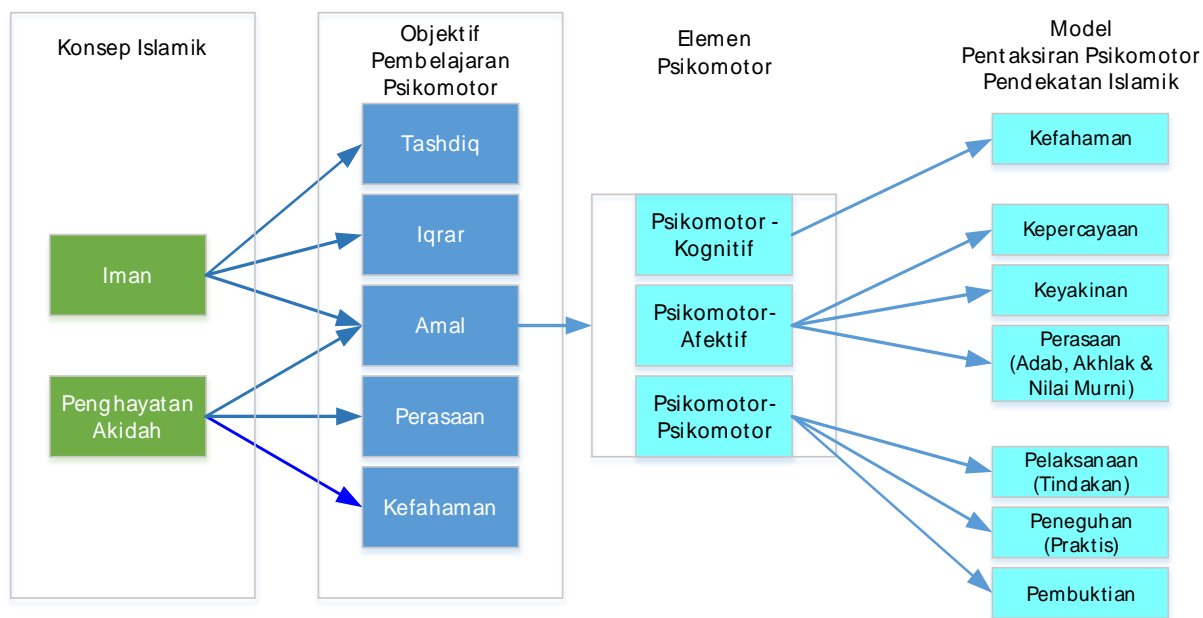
Konsep Islamik

Iman

Penghayatan Akidah

Objektif Pembelajaran Psikomotor

Tashdiq

Iqrar

Amal

Perasaan

Kefahaman

Elemen Psikomotor

Psikomotor - Kognitif

Psikomotor-Afektif

Psikomotor-Psikomotor

Model Pentaksiran Psikomotor Pendekatan Islamik

Kefahaman

Kepercayaan

Keyakinan

Perasaan (Adab, Akhlak & Nilai Murni)

Pelaksanaan (Tindakan)

Peneguhan (Praktis)

Pembuktian